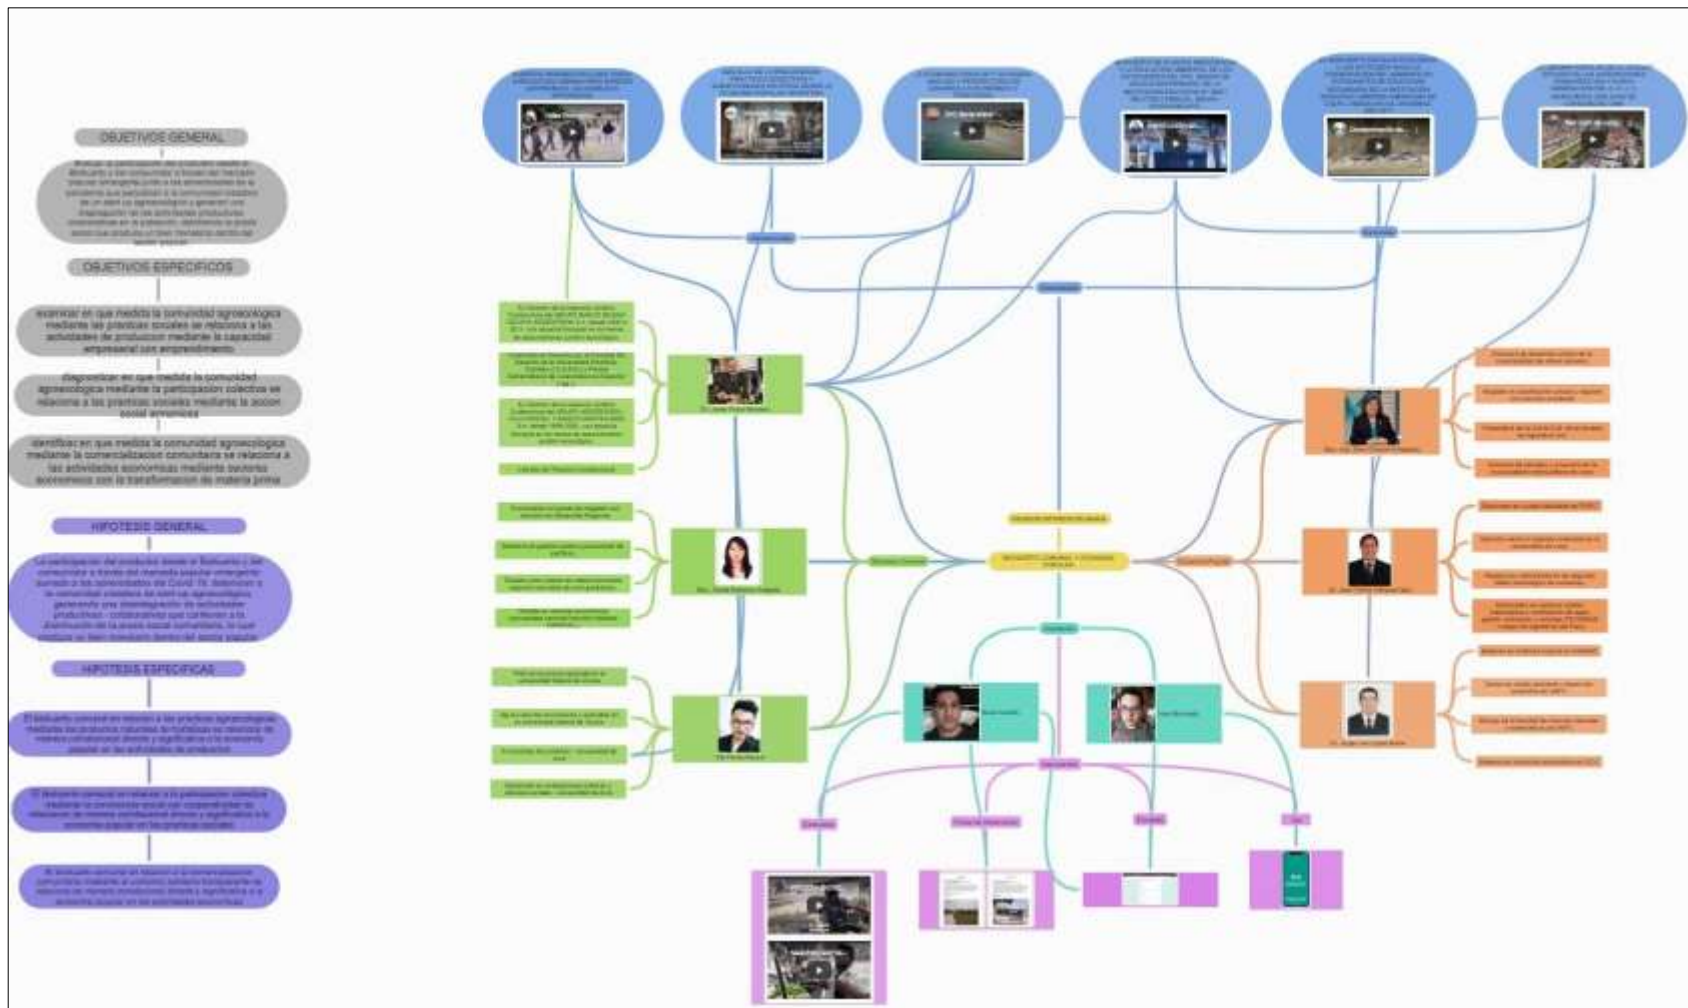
OBJETIVOS GENERAL

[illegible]

OBJETIVOS ESPECIFICOS

examinar en que medida la comunidad agroecologica mediante las practicas sociales se relaciona a las actividades de produccion mediante la capacidad empresarial con emprendimiento

diagnosticar en que medida la comunidad agroecologica mediante la participacion colectiva se relaciona a las practicas sociales mediante la accion social armonica

identificar en que medida la comunidad agroecologica mediante la comercializacion comunitaria se relaciona a las actividades economicas mediante trabajos economicos con la transformacion de materia prima

HIPOTESIS GENERAL

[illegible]

HIPOTESIS ESPECIFICAS

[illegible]

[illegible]

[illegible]

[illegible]